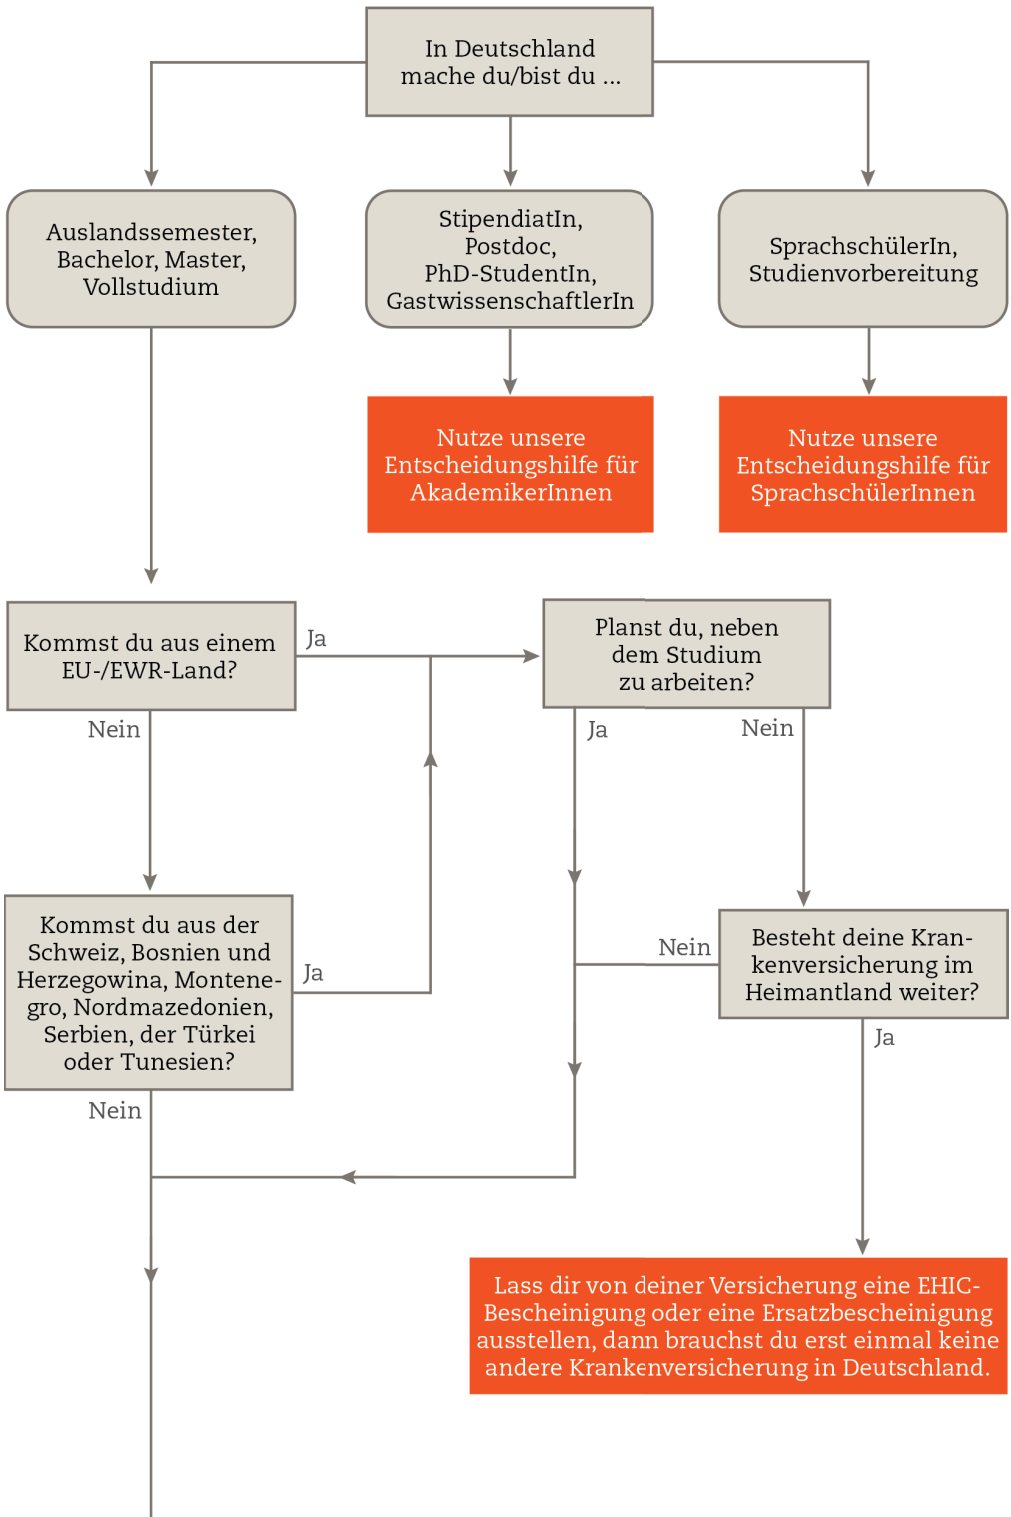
In Deutschland mache du/bist du ...

Auslandssemester, Bachelor, Master, Vollstudium

StipendiatIn, Postdoc, PhD-StudentIn, GastwissenschaftlerIn

SprachschülerIn, Studienvorbereitung

Nutze unsere Entscheidungshilfe für AkademikerInnen

Nutze unsere Entscheidungshilfe für SprachschülerInnen

Kommst du aus einem EU-/EWR-Land?

Ja

Plantst du, neben dem Studium zu arbeiten?

Nein

Ja

Nein

Kommst du aus der Schweiz, Bosnien und Herzegowina, Montenegro, Nordmazedonien, Serbien, der Türkei oder Tunesien?

Ja

Nein

Besteht deine Krankenversicherung im Heimantland weiter?

Ja

Nein

Lass dir von deiner Versicherung eine EHIC-Bescheinigung oder eine Ersatzbescheinigung ausstellen, dann brauchst du erst einmal keine andere Krankenversicherung in Deutschland.